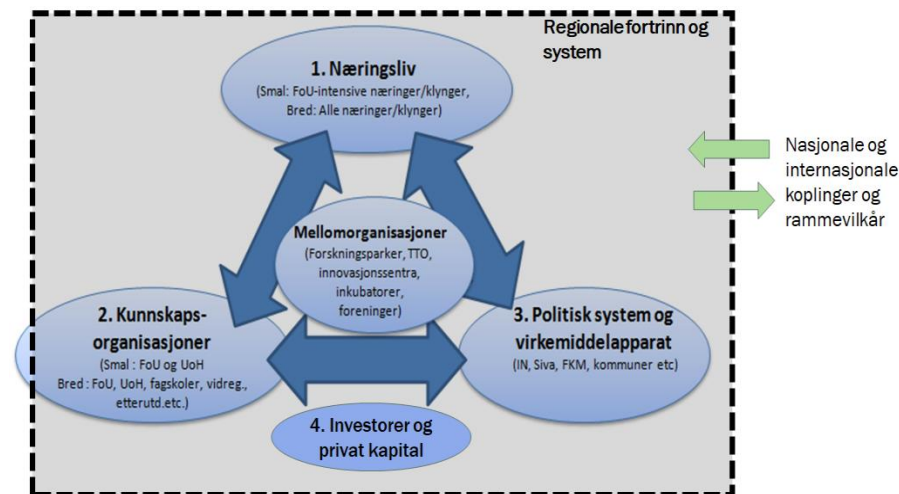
Regionale fortrinn og system

1. Næringsliv
(Smal: FoU-intensive næringer/klynger, Bred: Alle næringer/klynger)

Mellomorganisasjoner
(Forskningsparker, TTO, innovasjonssentra, inkubatorer, foreninger)

2. Kunnskaps-organisasjoner
(Smal : FoU og UoH
Bred : FoU, UoH, fagskoler, vidreg., etterutd.etc.)

3. Politisk system og virkemiddelapparat
(IN, Siva, FKM, kommuner etc)

4. Investorer og privat kapital

Nasjonale og internasjonale koplinger og rammevilkår